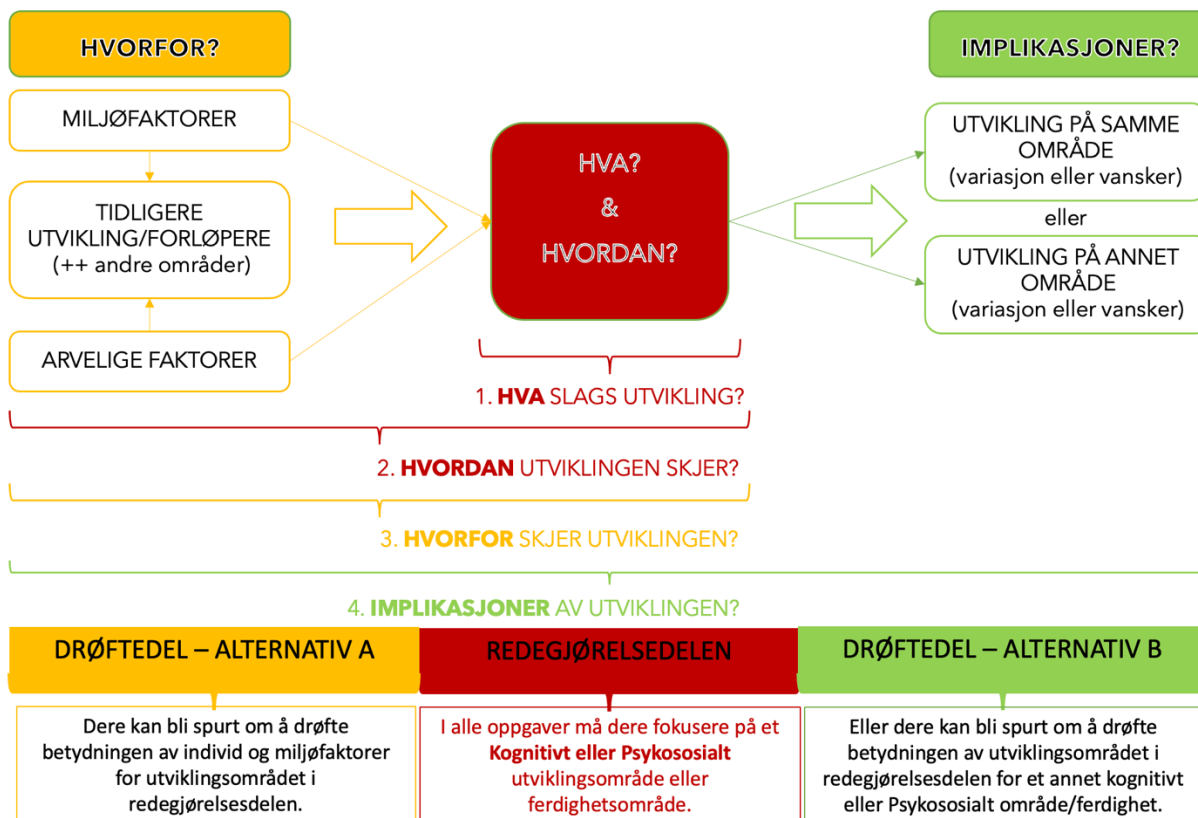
HVORFOR?

MILJØFAKTORER

TIDLIGERE UTVIKLING/FORLØPERE (++ andre områder)

ARVELIGE FAKTORER

HVA?
&
HVORDAN?

IMPLIKASJONER?

UTVIKLING PÅ SAMME OMRÅDE (variasjon eller vansker)

eller

UTVIKLING PÅ ANNET OMRÅDE (variasjon eller vansker)

1. **HVA** SLAGS UTVIKLING?

2. **HVORDAN** UTVIKLINGEN SKJER?

3. **HVORFOR** SKJER UTVIKLINGEN?

4. **IMPLIKASJONER** AV UTVIKLINGEN?

DRØFTEDEL – ALTERNATIV A

REDEGJØRELSEDELEN

DRØFTEDEL – ALTERNATIV B

Dere kan bli spurt om å drøfte betydningen av individ og miljøfaktorer for utviklingsområdet i redegjørelsesdelen.

I alle oppgaver må dere fokusere på et **Kognitivt eller Psykososialt** utviklingsområde eller ferdighetsområde.

Eller dere kan bli spurt om å drøfte betydningen av utviklingsområdet i redegjørelsesdelen for et annet kognitivt eller Psykososialt område/ferdighet.